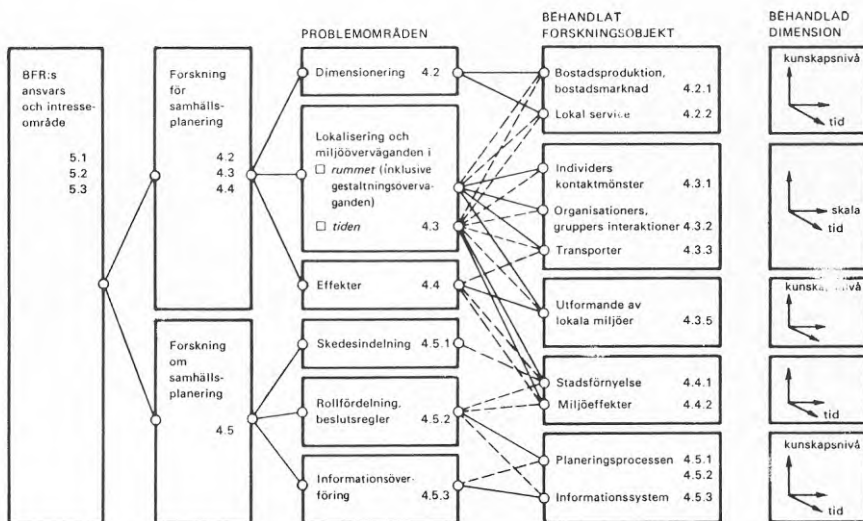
PROBLEMOMRÅDEN

BEHANDLAT FORSKNINGSOBJEKT

BEHANDLAD DIMENSION

BFR:s ansvars och intresseområde

5.1
5.2
5.3

Forskning för samhällsplanering

4.2
4.3
4.4

Forskning om samhällsplanering

4.5

Dimensionering 4.2

Lokalisering och miljööverväganden i
☐ rummet (inklusive gestaltningsöverväganden)
☐ tiden 4.3

Effekter 4.4

Skedesindelning 4.5.1

Rollfördelning, beslutsregler 4.5.2

Informationsöverföring 4.5.3

Bostadsproduktion, bostadsmarknad 4.2.1

Lokal service 4.2.2

Individers kontaktmönster 4.3.1

Organisationers, gruppers interaktioner 4.3.2

Transporter 4.3.3

Utformande av lokala miljöer 4.3.5

Stadsförnyelse 4.4.1

Miljöeffekter 4.4.2

Planeringsprocessen 4.5.1
4.5.2

Informationssystem 4.5.3

kunskapsnivå
tid

skala
tid

kunska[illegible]nivå

tid

kunskapsnivå
tid